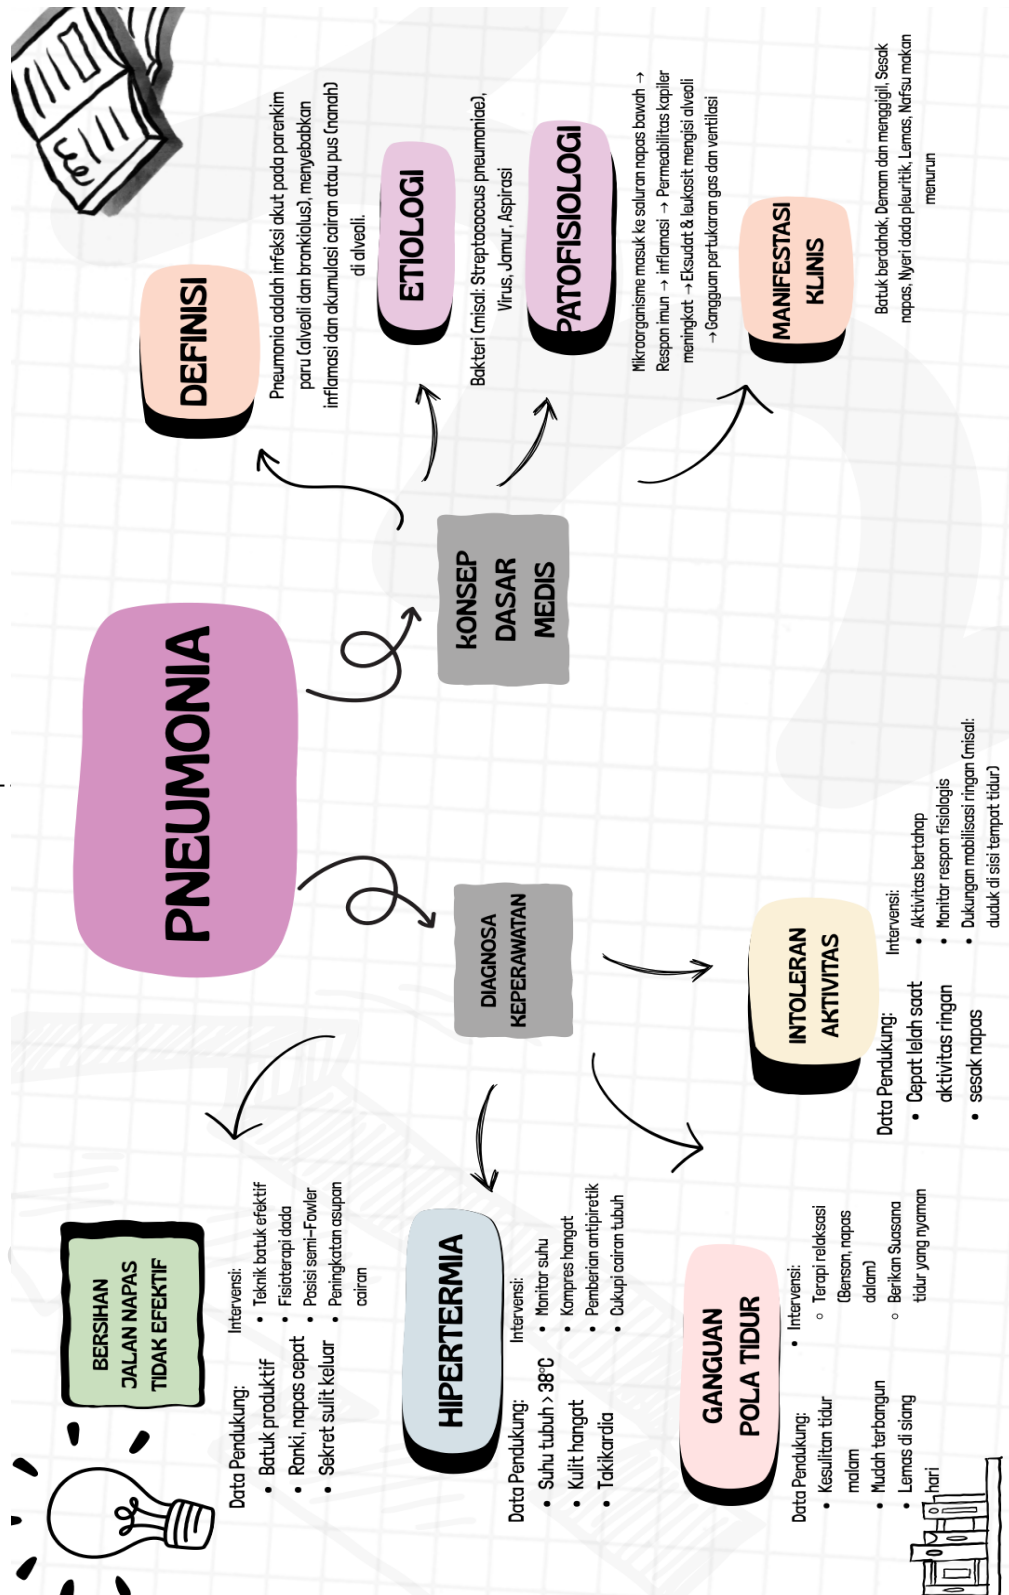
PNEUMONIA

KONSEP DASAR MEDIS

DEFINISI

Pneumonia adalah infeksi akut pada parenkim paru (alveoli dan bronkiolus), menyebabkan inflamasi dan akumulasi cairan atau pus (nanah) di alveoli.

ETIOLOGI

Bakteri (misal: Streptococcus pneumoniae), Virus, Jamur, Aspirasi

PATOFISIOLOGI

Mikroorganisme masuk ke saluran napas bawah → Respon imun → inflamasi → Permeabilitas kapiler meningkat → Eksudat & leukosit mengisi alveoli → Gangguan pertukaran gas dan ventilasi

MANIFESTASI KLINIS

Batuk berdahak, Demam dan menggigil, Sesak napas, Nyeri dada pleuritik, Lemas, Nafsu makan menurun

DIAGNOSA KEPERAWATAN

BERSIHAN JALAN NAPAS TIDAK EFEKTIF

Data Pendukung:
• Batuk produktif
• Ronki, napas cepat
• Sekret sulit keluar

Intervensi:
• Teknik batuk efektif
• Fisioterapi dada
• Posisi semi-Fowler
• Peningkatan asupan cairan

HIPERTERMIA

Data Pendukung:
• Suhu tubuh > 38°C
• Kulit hangat
• Takikardia

Intervensi:
• Monitor suhu
• Kompres hangat
• Pemberian antipiretik
• Cukupi cairan tubuh

GANGGUAN POLA TIDUR

Data Pendukung:
• Kesulitan tidur malam
• Mudah terbangun
• Lemas di siang hari

• Intervensi:
○ Terapi relaksasi (Benson, napas dalam)
○ Berikan Suasana tidur yang nyaman

INTOLERAN AKTIVITAS

Data Pendukung:
• Cepat lelah saat aktivitas ringan
• sesak napas

Intervensi:
• Aktivitas bertahap
• Monitor respon fisiologis
• Dukungan mobilisasi ringan (misal: duduk di sisi tempat tidur)